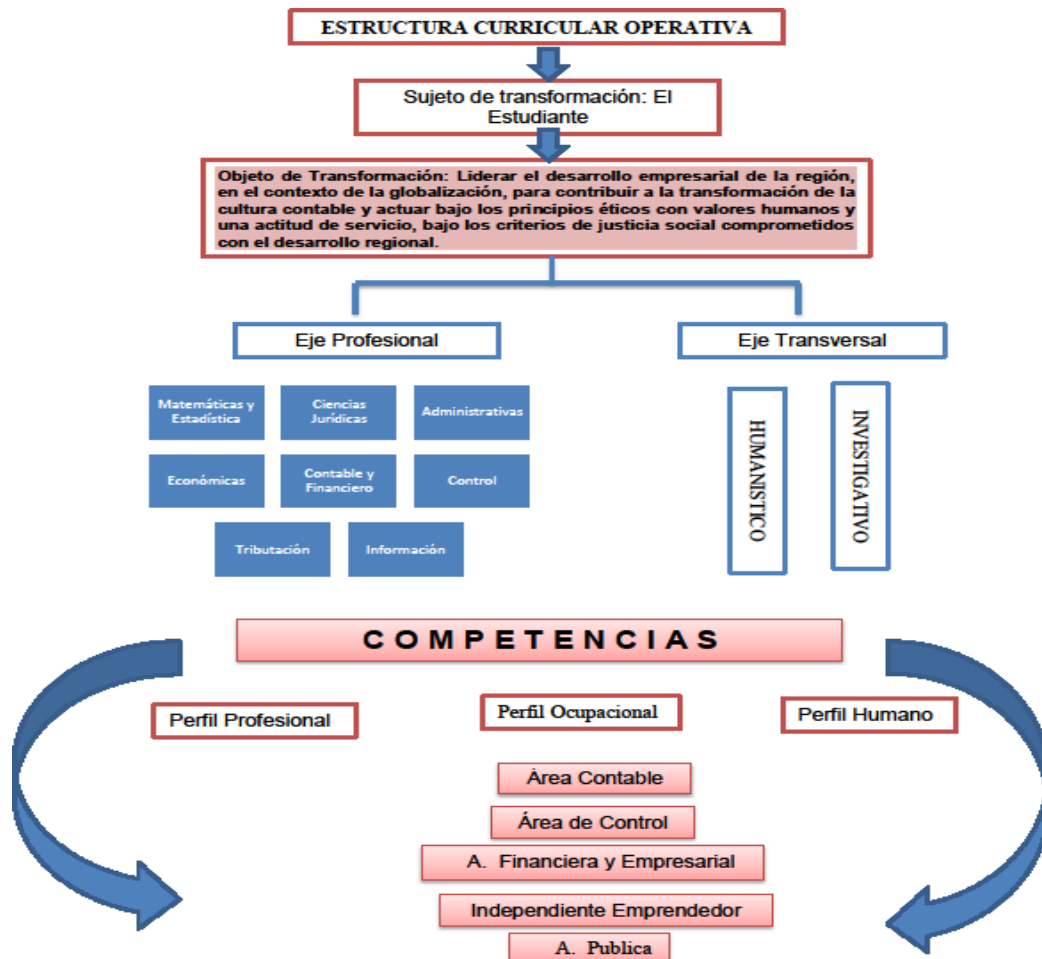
ESTRUCTURA CURRICULAR OPERATIVA

Sujeto de transformación: El Estudiante

Objeto de Transformación: Liderar el desarrollo empresarial de la región, en el contexto de la globalización, para contribuir a la transformación de la cultura contable y actuar bajo los principios éticos con valores humanos y una actitud de servicio, bajo los criterios de justicia social comprometidos con el desarrollo regional.

Eje Profesional

Eje Transversal

Matemáticas y Estadística

Ciencias Jurídicas

Administrativas

Económicas

Contable y Financiero

Control

Tributación

Información

HUMANISTICO

INVESTIGATIVO

COMPETENCIAS

Perfil Profesional

Perfil Ocupacional

Perfil Humano

Área Contable

Área de Control

A. Financiera y Empresarial

Independiente Emprendedor

A. Publica